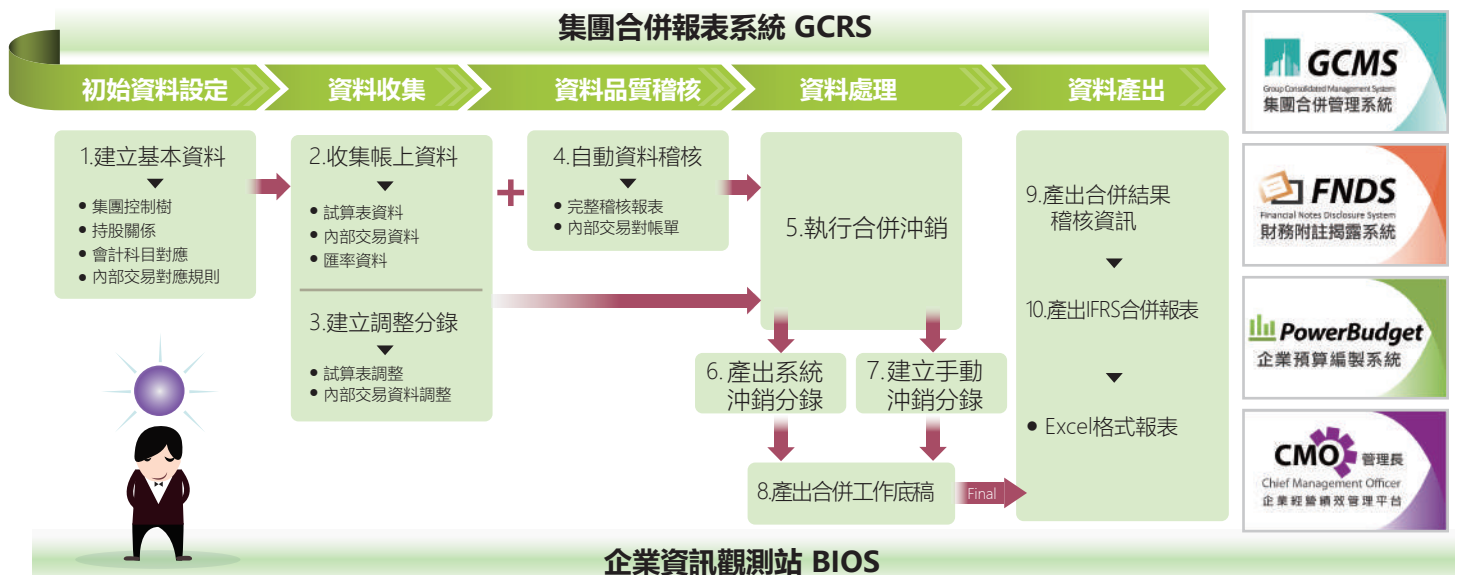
集團合併報表系統 GCRS

初始資料設定

資料收集

資料品質稽核

資料處理

資料產出

1.建立基本資料

- 集團控制樹
- 持股關係
- 會計科目對應
- 內部交易對應規則

2.收集帳上資料

- 試算表資料
- 內部交易資料
- 匯率資料

3.建立調整分錄

- 試算表調整
- 內部交易資料調整

+

4.自動資料稽核

- 完整稽核報表
- 內部交易對帳單

5.執行合併沖銷

6.產出系統沖銷分錄

7.建立手動沖銷分錄

8.產出合併工作底稿

Final

9.產出合併結果稽核資訊

10.產出IFRS合併報表

- Excel格式報表

GCMS
Group Consolidated Management System
集團合併管理系統

FNDS
Financial Notes Disclosure System
財務附註揭露系統

PowerBudget
企業預算編製系統

CMO 管理長
Chief Management Officer
企業經營績效管理平台

企業資訊觀測站 BIOS